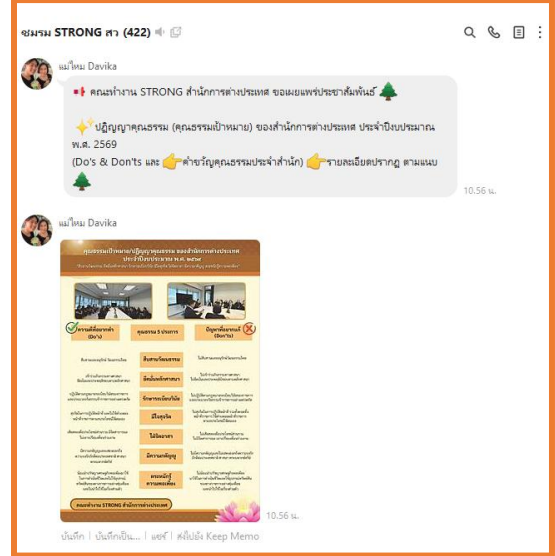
ชมรม STRONG สว (422)

แม่ไหม Davika

คณะทำงาน STRONG สำนักการต่างประเทศ ขอเผยแพร่ประชาสัมพันธ์

ปฏิญญาคุณธรรม (คุณธรรมเป้าหมาย) ของสำนักการต่างประเทศ ประจำปีงบประมาณ พ.ศ. 2569

(Do's & Don'ts และ 👉ค่านิยมคุณธรรมประจำสำนัก) 👉รายละเอียดปรากฏ ตามแนบ

10.56 น.

แม่ไหม Davika

คุณธรรมเป้าหมาย/ปฏิญญาคุณธรรม ของสำนักการต่างประเทศ ประจำปีงบประมาณ พ.ศ. ๒๕๖๙

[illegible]

ความดีที่อยากทำ (Do's)

คุณธรรม 5 ประการ

ปัญหาที่อยากแก้ (Don'ts)

สืบสานวัฒนธรรม

ยึดมั่นหลักศาสนา

รักษาระเบียบวินัย

มีวิสัยทัศน์

ไม่นิ่งดูดาย

มีความกตัญญู

ตอบแทนคุณความดี

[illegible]

คณะทำงาน STRONG สำนักการต่างประเทศ

10.56 น.

บันทึก | บันทึกเป็น... | แชร์ | ส่งไปยัง Keep Memo